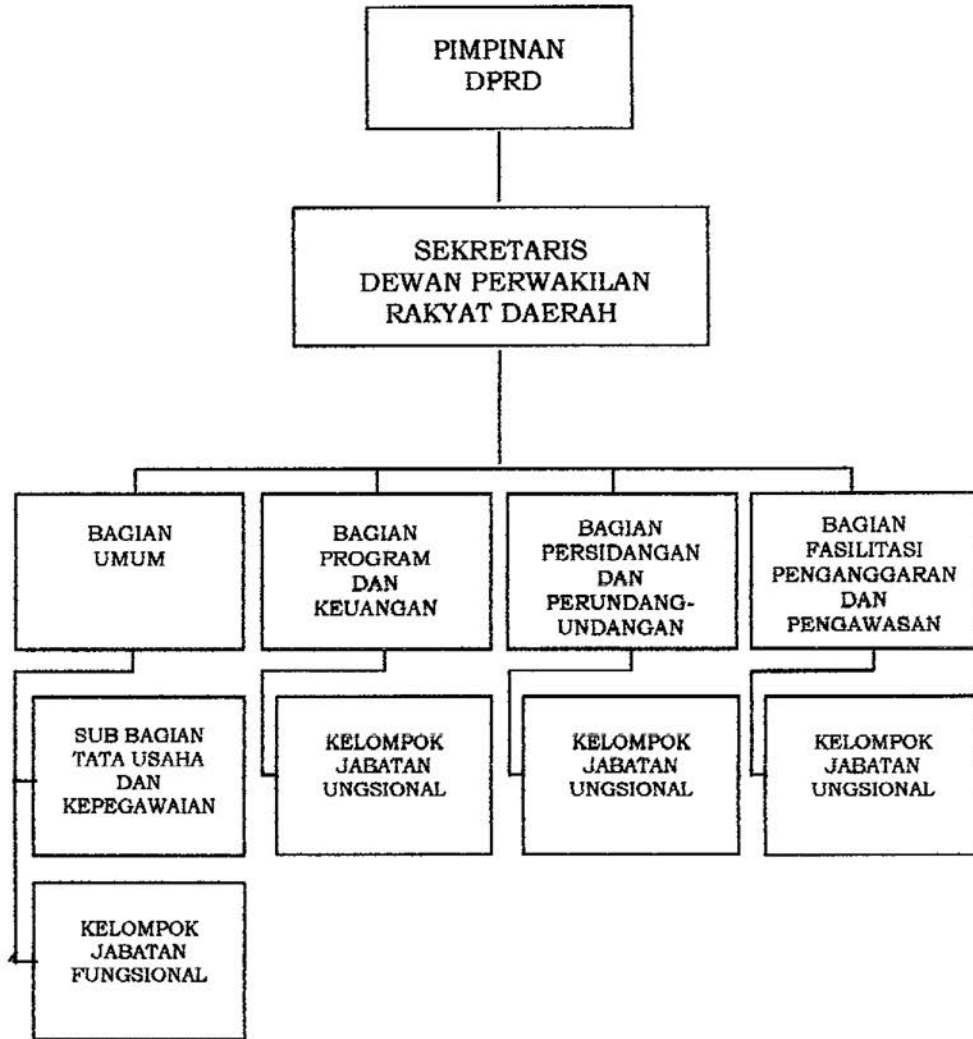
PIMPINAN DPRD

SEKRETARIS DEWAN PERWAKILAN RAKYAT DAERAH

BAGIAN UMUM

BAGIAN PROGRAM DAN KEUANGAN

BAGIAN PERSIDANGAN DAN PERUNDANG-UNDANGAN

BAGIAN FASILITASI PENGANGGARAN DAN PENGAWASAN

SUB BAGIAN TATA USAHA DAN KEPEGAWAIAN

KELOMPOK JABATAN FUNGSIONAL

KELOMPOK JABATAN UNGSIONAL

KELOMPOK JABATAN UNGSIONAL

KELOMPOK JABATAN UNGSIONAL